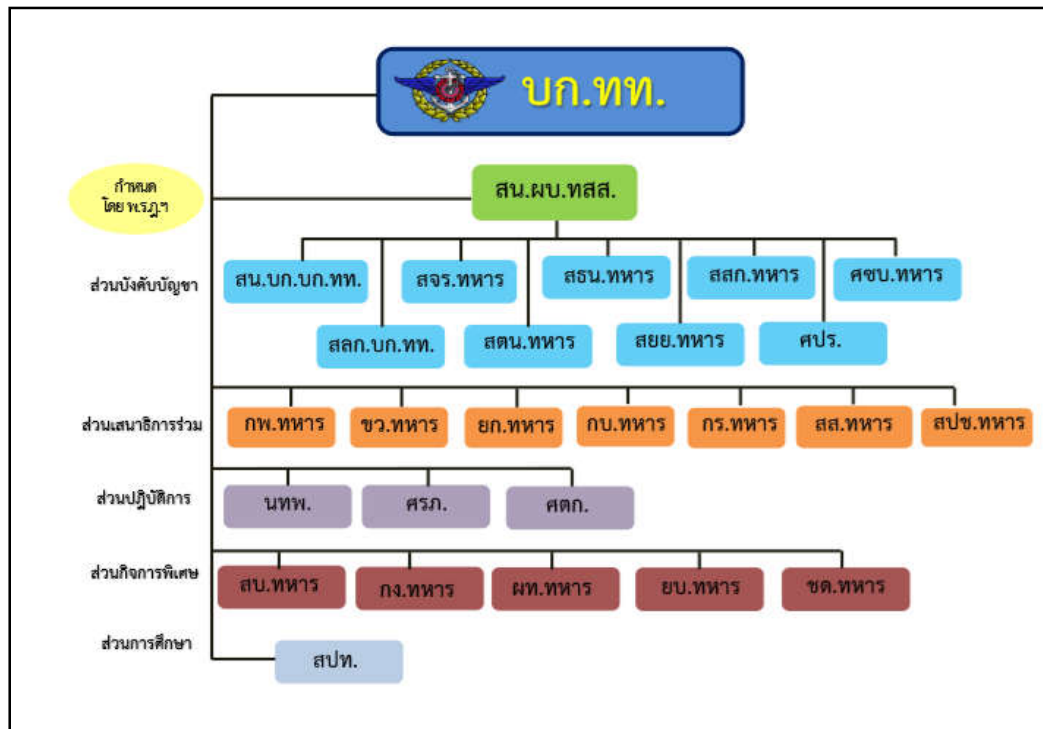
บก.ทท.

กำหนด
โดย พ.ร.ฎ.ฯ

สน.ผบ.ทสส.

ส่วนบังคับบัญชา

สน.บก.บก.ทท.
สจร.ทหาร
สธน.ทหาร
สสก.ทหาร
ศซบ.ทหาร
สลก.บก.ทท.
สตน.ทหาร
สยย.ทหาร
ศปร.

ส่วนเสนาธิการร่วม

กพ.ทหาร
ขว.ทหาร
ยก.ทหาร
กบ.ทหาร
กร.ทหาร
สส.ทหาร
สปช.ทหาร

ส่วนปฏิบัติการ

นทพ.
ศรภ.
ศตก.

ส่วนกิจการพิเศษ

สบ.ทหาร
กง.ทหาร
ผท.ทหาร
ยบ.ทหาร
ชด.ทหาร

ส่วนการศึกษา

สปท.